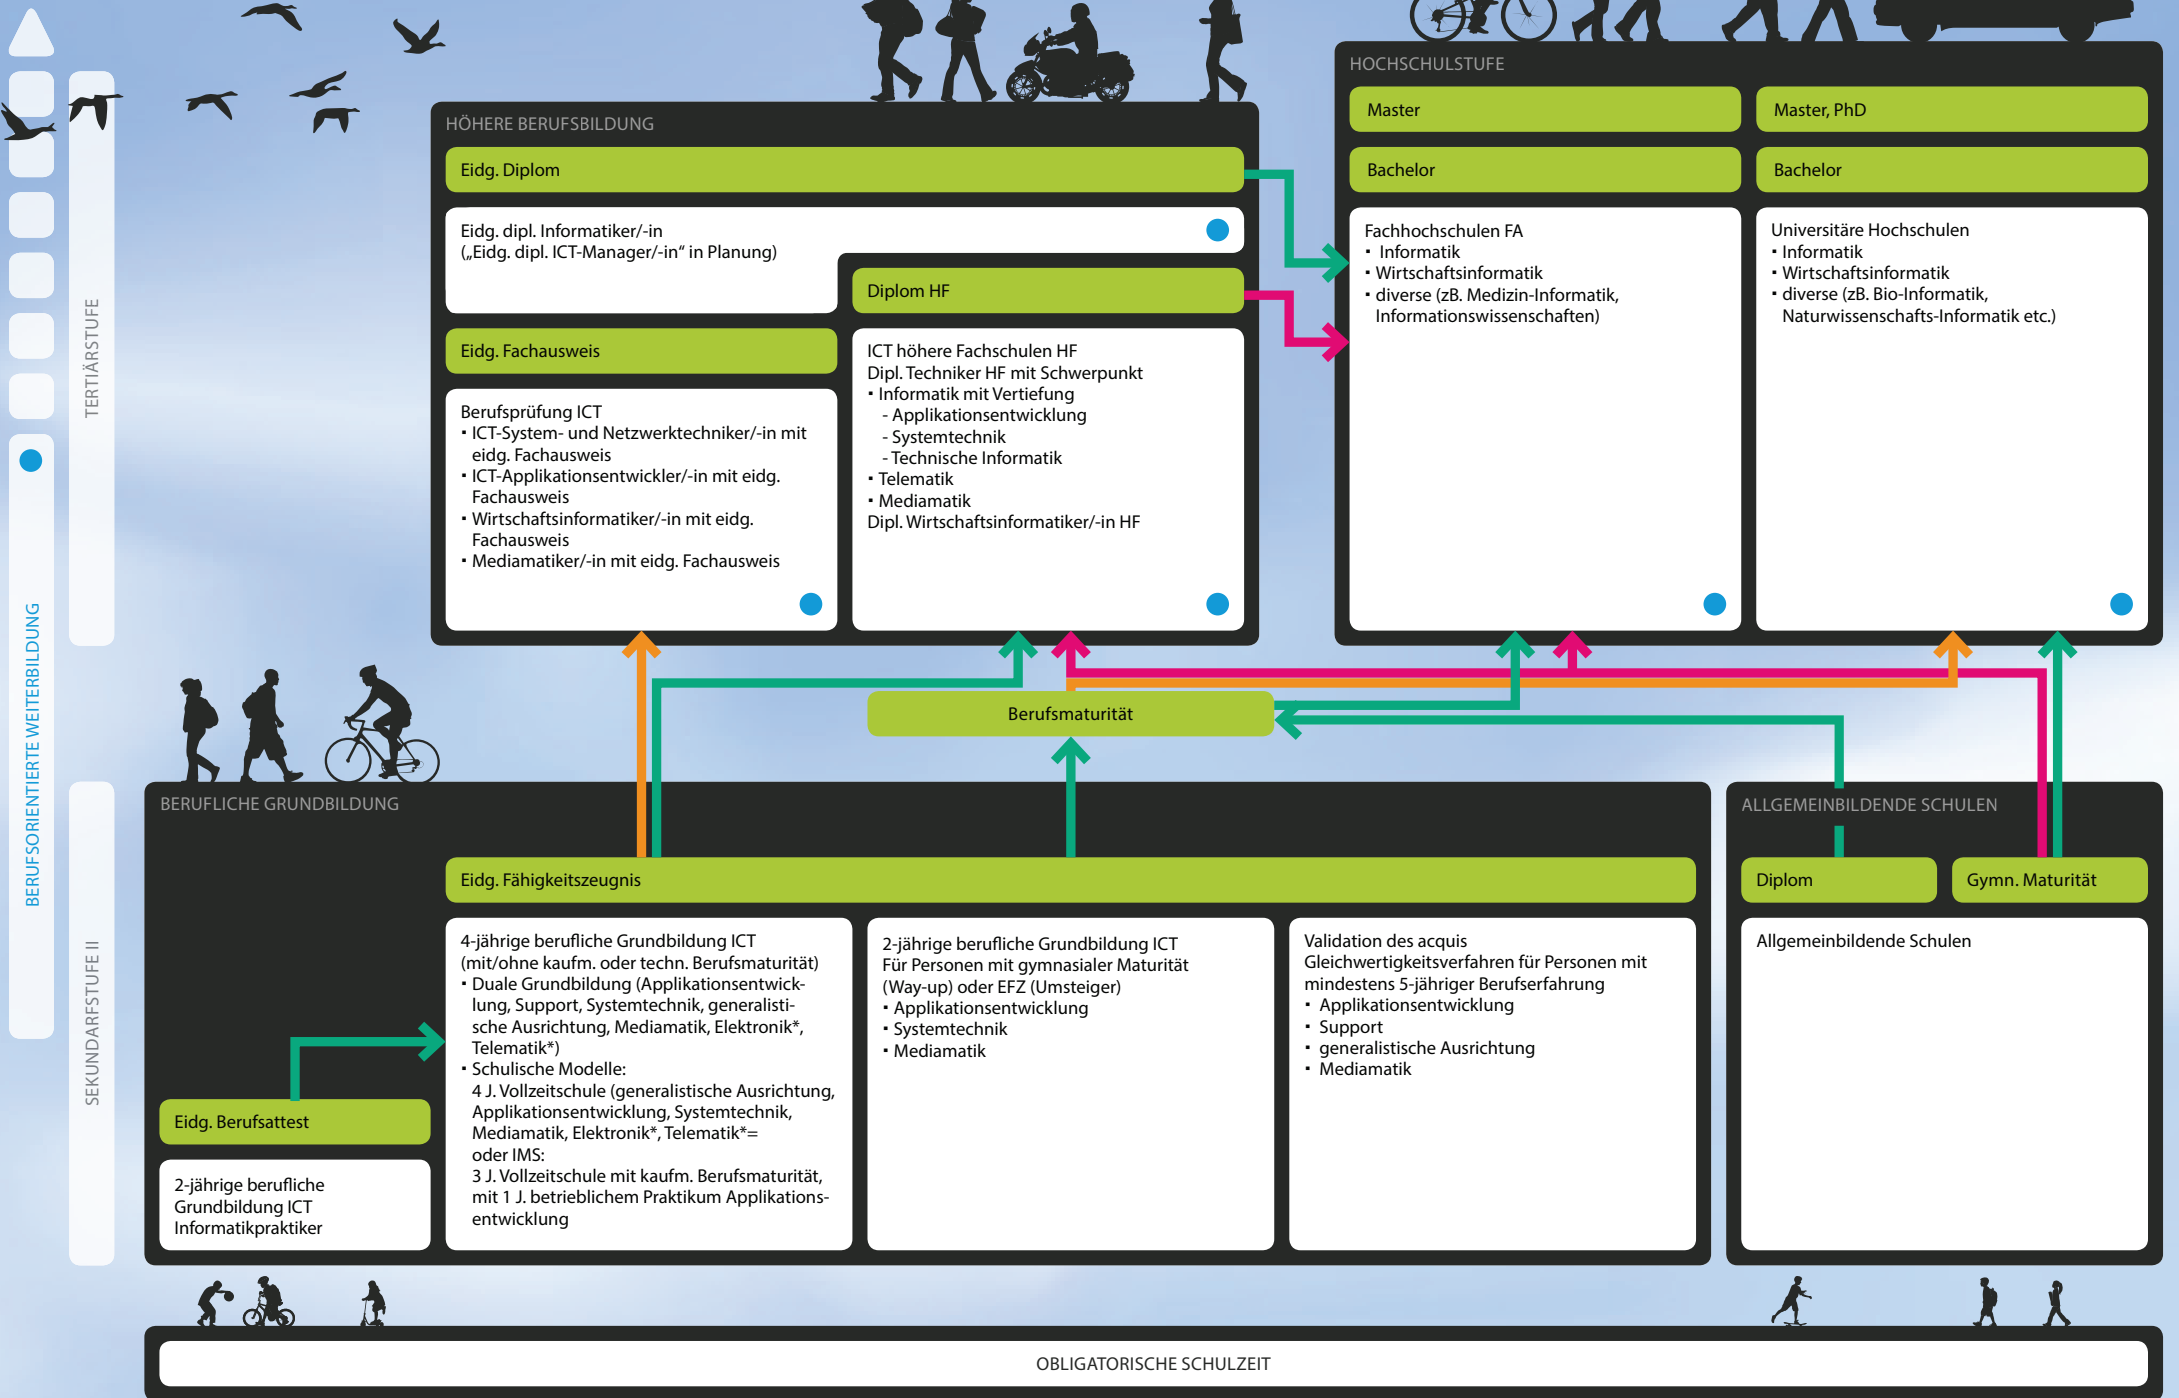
BERUFSORIENTIERTE WEITERBILDUNG

TERTIÄRSTUFE

SEKUNDARFSTUFE II

HÖHERE BERUFSBILDUNG

Eidg. Diplom

Eidg. dipl. Informatiker/-in („Eidg. dipl. ICT-Manager/-in“ in Planung)

Diplom HF

Eidg. Fachausweis

Berufsprüfung ICT
• ICT-System- und Netzwerktechniker/-in mit eidg. Fachausweis
• ICT-Applikationsentwickler/-in mit eidg. Fachausweis
• Wirtschaftsinformatiker/-in mit eidg. Fachausweis
• Mediamatiker/-in mit eidg. Fachausweis

ICT höhere Fachschulen HF
Dipl. Techniker HF mit Schwerpunkt
• Informatik mit Vertiefung
- Applikationsentwicklung
- Systemtechnik
- Technische Informatik
• Telematik
• Mediamatik
Dipl. Wirtschaftsinformatiker/-in HF

HOCHSCHULSTUFE

Master

Master, PhD

Bachelor

Bachelor

Fachhochschulen FA
• Informatik
• Wirtschaftsinformatik
• diverse (zB. Medizin-Informatik, Informationswissenschaften)

Universitäre Hochschulen
• Informatik
• Wirtschaftsinformatik
• diverse (zB. Bio-Informatik, Naturwissenschafts-Informatik etc.)

Berufsmaturität

BERUFLICHE GRUNDBILDUNG

Eidg. Fähigkeitszeugnis

4-jährige berufliche Grundbildung ICT (mit/ohne kaufm. oder techn. Berufsmaturität)
• Duale Grundbildung (Applikationsentwicklung, Support, Systemtechnik, generalistische Ausrichtung, Mediamatik, Elektronik*, Telematik*)
• Schulische Modelle:
4 J. Vollzeitschule (generalistische Ausrichtung, Applikationsentwicklung, Systemtechnik, Mediamatik, Elektronik*, Telematik*=
oder IMS:
3 J. Vollzeitschule mit kaufm. Berufsmaturität, mit 1 J. betrieblichem Praktikum Applikationsentwicklung

2-jährige berufliche Grundbildung ICT
Für Personen mit gymnasialer Maturität (Way-up) oder EFZ (Umsteiger)
• Applikationsentwicklung
• Systemtechnik
• Mediamatik

Validation des acquis
Gleichwertigkeitsverfahren für Personen mit mindestens 5-jähriger Berufserfahrung
• Applikationsentwicklung
• Support
• generalistische Ausrichtung
• Mediamatik

Eidg. Berufsattest

2-jährige berufliche Grundbildung ICT Informatikpraktiker

ALLGEMEINBILDENDE SCHULEN

Diplom

Gymn. Maturität

Allgemeinbildende Schulen

OBLIGATORISCHE SCHULZEIT